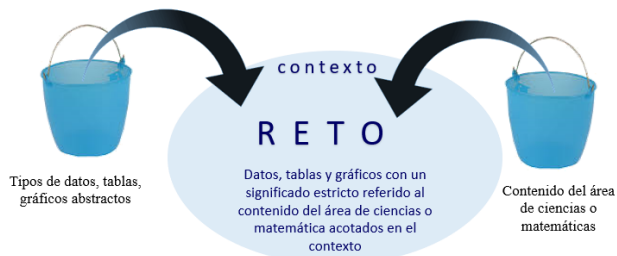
contexto

R E T O

Datos, tablas y gráficos con un significado estricto referido al contenido del área de ciencias o matemática acotados en el contexto

Tipos de datos, tablas, gráficos abstractos

Contenido del área de ciencias o matemáticas